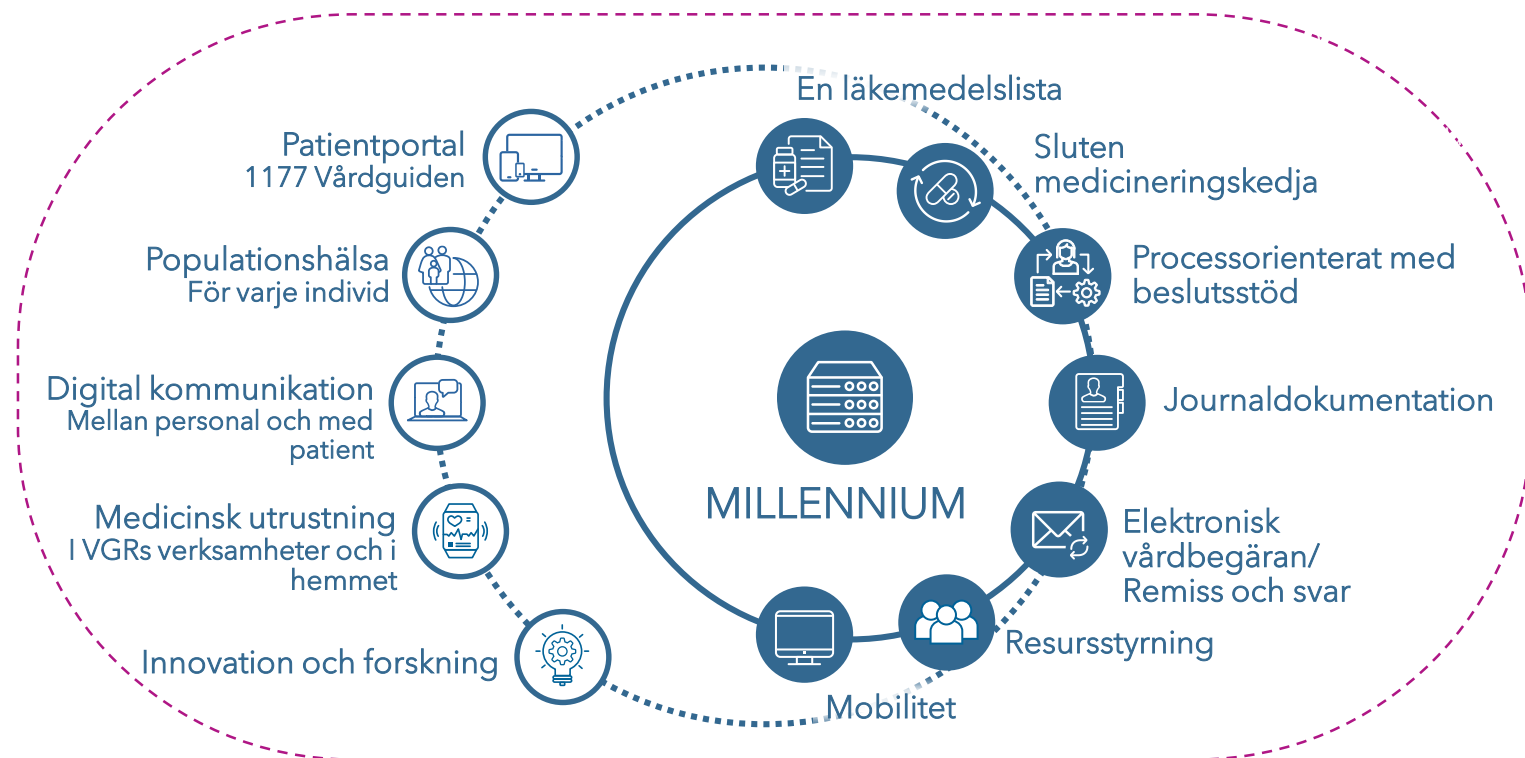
Patientportal
1177 Vårdguiden

Populationshälsa
För varje individ

Digital kommunikation
Mellan personal och med patient

Medicinsk utrustning
I VGRs verksamheter och i hemmet

Innovation och forskning

En läkemedelslista

Sluten medicineringskedja

Processorienterat med beslutsstöd

Journaldokumentation

Elektronisk vårdbegäran/ Remiss och svar

Resursstyrning

Mobilitet

MILLENNIUM